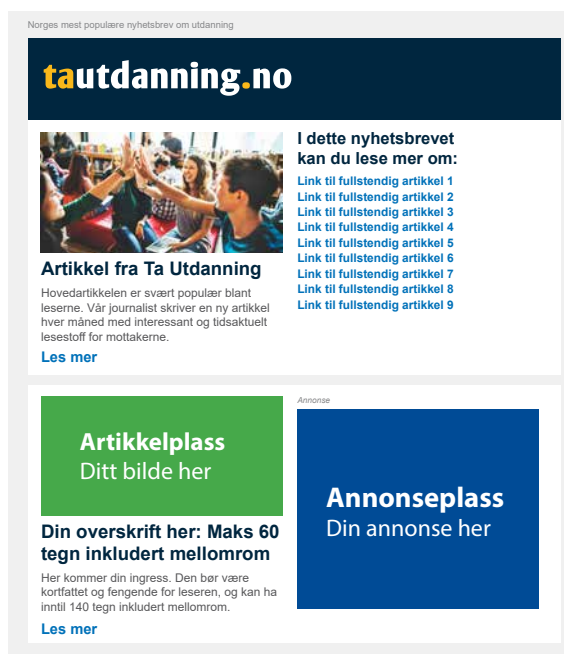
Norges mest populære nyhetsbrev om utdanning

tautdanning.no

Artikkel fra Ta Utdanning

Hovedartikkelen er svært populær blant leserne. Vår journalist skriver en ny artikkel hver måned med interessant og tidsaktuelt lesestoff for mottakerne.

Les mer

I dette nyhetsbrevet kan du lese mer om:

Link til fullstendig artikkel 1
Link til fullstendig artikkel 2
Link til fullstendig artikkel 3
Link til fullstendig artikkel 4
Link til fullstendig artikkel 5
Link til fullstendig artikkel 6
Link til fullstendig artikkel 7
Link til fullstendig artikkel 8
Link til fullstendig artikkel 9

Artikkelplass
Ditt bilde her

Din overskrift her: Maks 60 tegn inkludert mellomrom

Her kommer din ingress. Den bør være kortfattet og fengende for leseren, og kan ha inntil 140 tegn inkludert mellomrom.

Les mer

Annonse

Annonseplass
Din annonse her